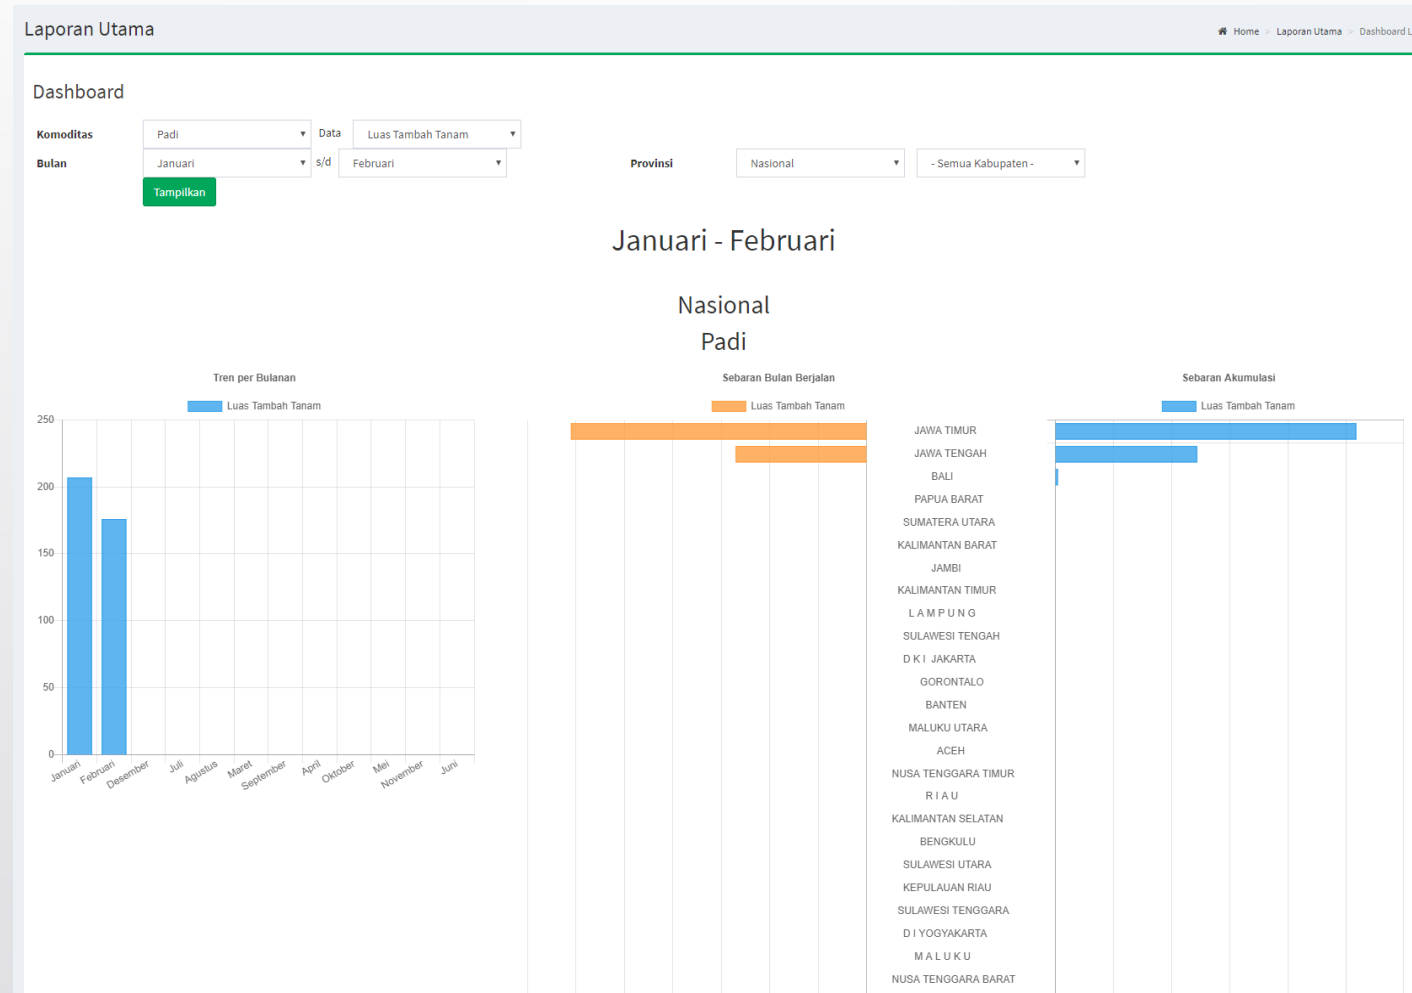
Laporan Utama

Home > Laporan Utama > Dashboard L

Dashboard

Komoditas Padi Data Luas Tambah Tanam

Bulan Januari s/d Februari Provinsi Nasional - Semua Kabupaten -

Tampilkan

Januari - Februari

Nasional

Padi

Tren per Bulanan

Luas Tambah Tanam

250
200
150
100
50
0

Januari Februari Desember Juli Agustus Maret September April Oktober Mei November Juni

Sebaran Bulan Berjalan

Luas Tambah Tanam

JAWA TIMUR
JAWA TENGAH
BALI
PAPUA BARAT
SUMATERA UTARA
KALIMANTAN BARAT
JAMBI
KALIMANTAN TIMUR
L A M P U N G
SULAWESI TENGAH
D K I JAKARTA
GORONTALO
BANTEN
MALUKU UTARA
ACEH
NUSA TENGGARA TIMUR
R I A U
KALIMANTAN SELATAN
BENGKULU
SULAWESI UTARA
KEPULAUAN RIAU
SULAWESI TENGGARA
D I YOGYAKARTA
M A L U K U
NUSA TENGGARA BARAT

Sebaran Akumulasi

Luas Tambah Tanam